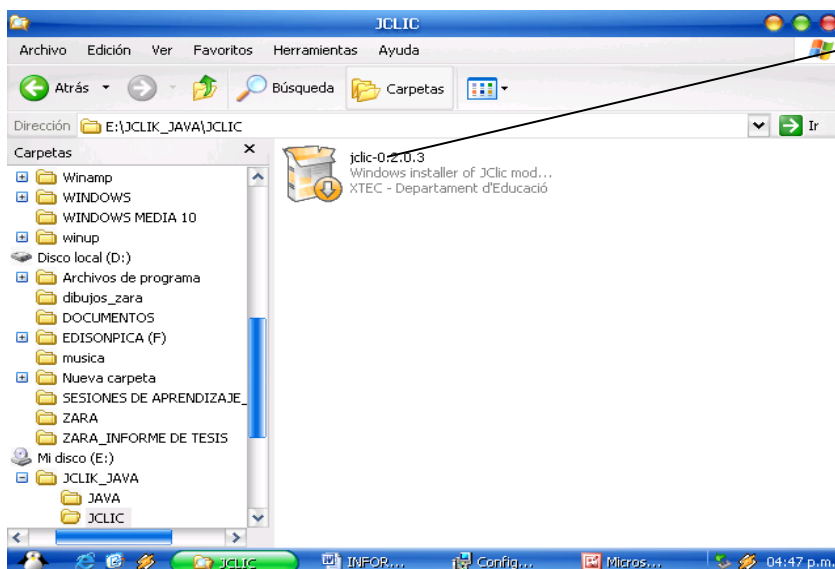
JCLIC

Archivo Edición Ver Favoritos Herramientas Ayuda

Atrás Búsqueda Carpetas

Dirección E:\JCLIK_JAVA\JCLIC Ir

Carpetas ×

Winamp
WINDOWS
WINDOWS MEDIA 10
winup
Disco local (D:)
Archivos de programa
dibujos_zara
DOCUMENTOS
EDISONPICA (F)
musica
Nueva carpeta
SESIONES DE APRENDIZAJE_
ZARA
ZARA_INFORME DE TESIS
Mi disco (E:)
JCLIK_JAVA
JAVA
JCLIC

jclic-0.2.0.3
Windows installer of JClic mod...
XTEC - Departament d'Educació

JCLIC INFOR... Config... Micros... 04:47 p.m.